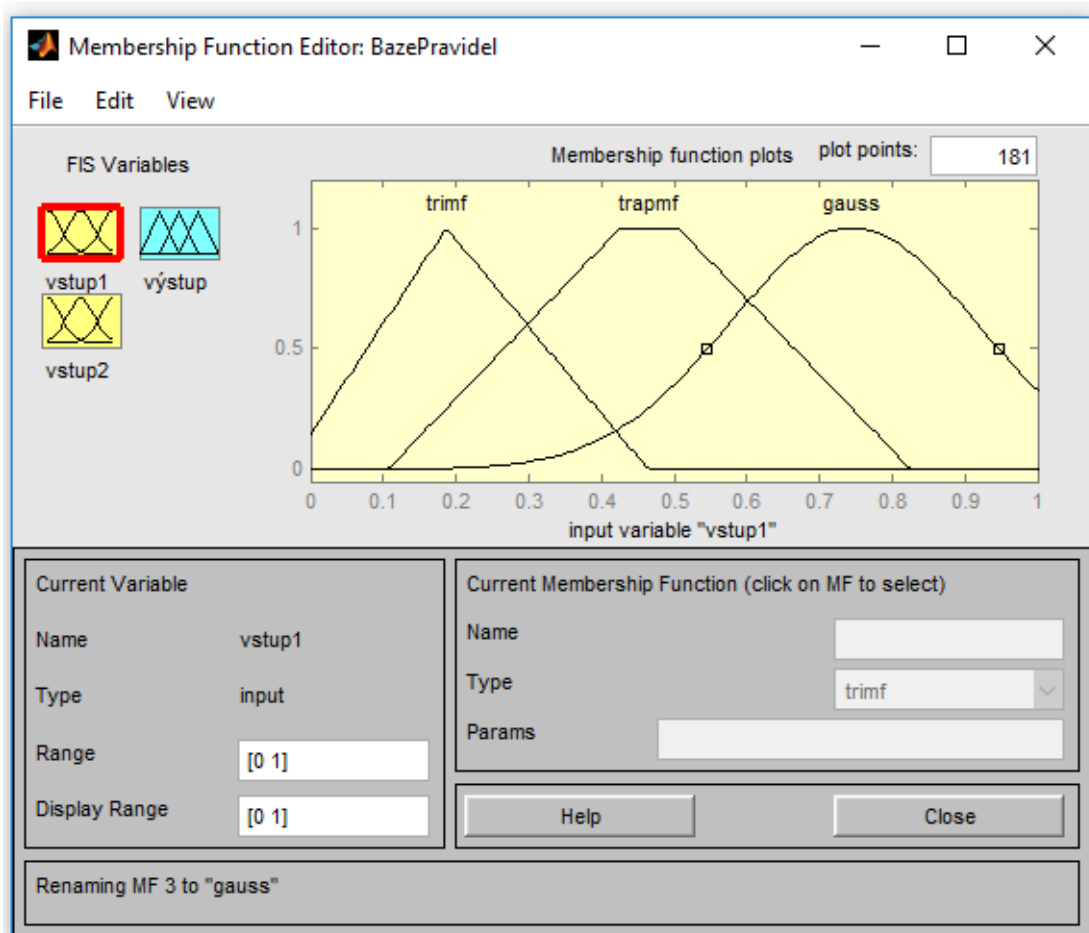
Membership Function Editor: BazePravidel

File Edit View

FIS Variables

vstup1 výstup

vstup2

Membership function plots

plot points: 181

trimf trapmf gauss

1

0.5

0

0 0.1 0.2 0.3 0.4 0.5 0.6 0.7 0.8 0.9 1

input variable "vstup1"

Current Variable

Name vstup1

Type input

Range [0 1]

Display Range [0 1]

Current Membership Function (click on MF to select)

Name

Type trimf

Params

Help

Close

Renaming MF 3 to "gauss"